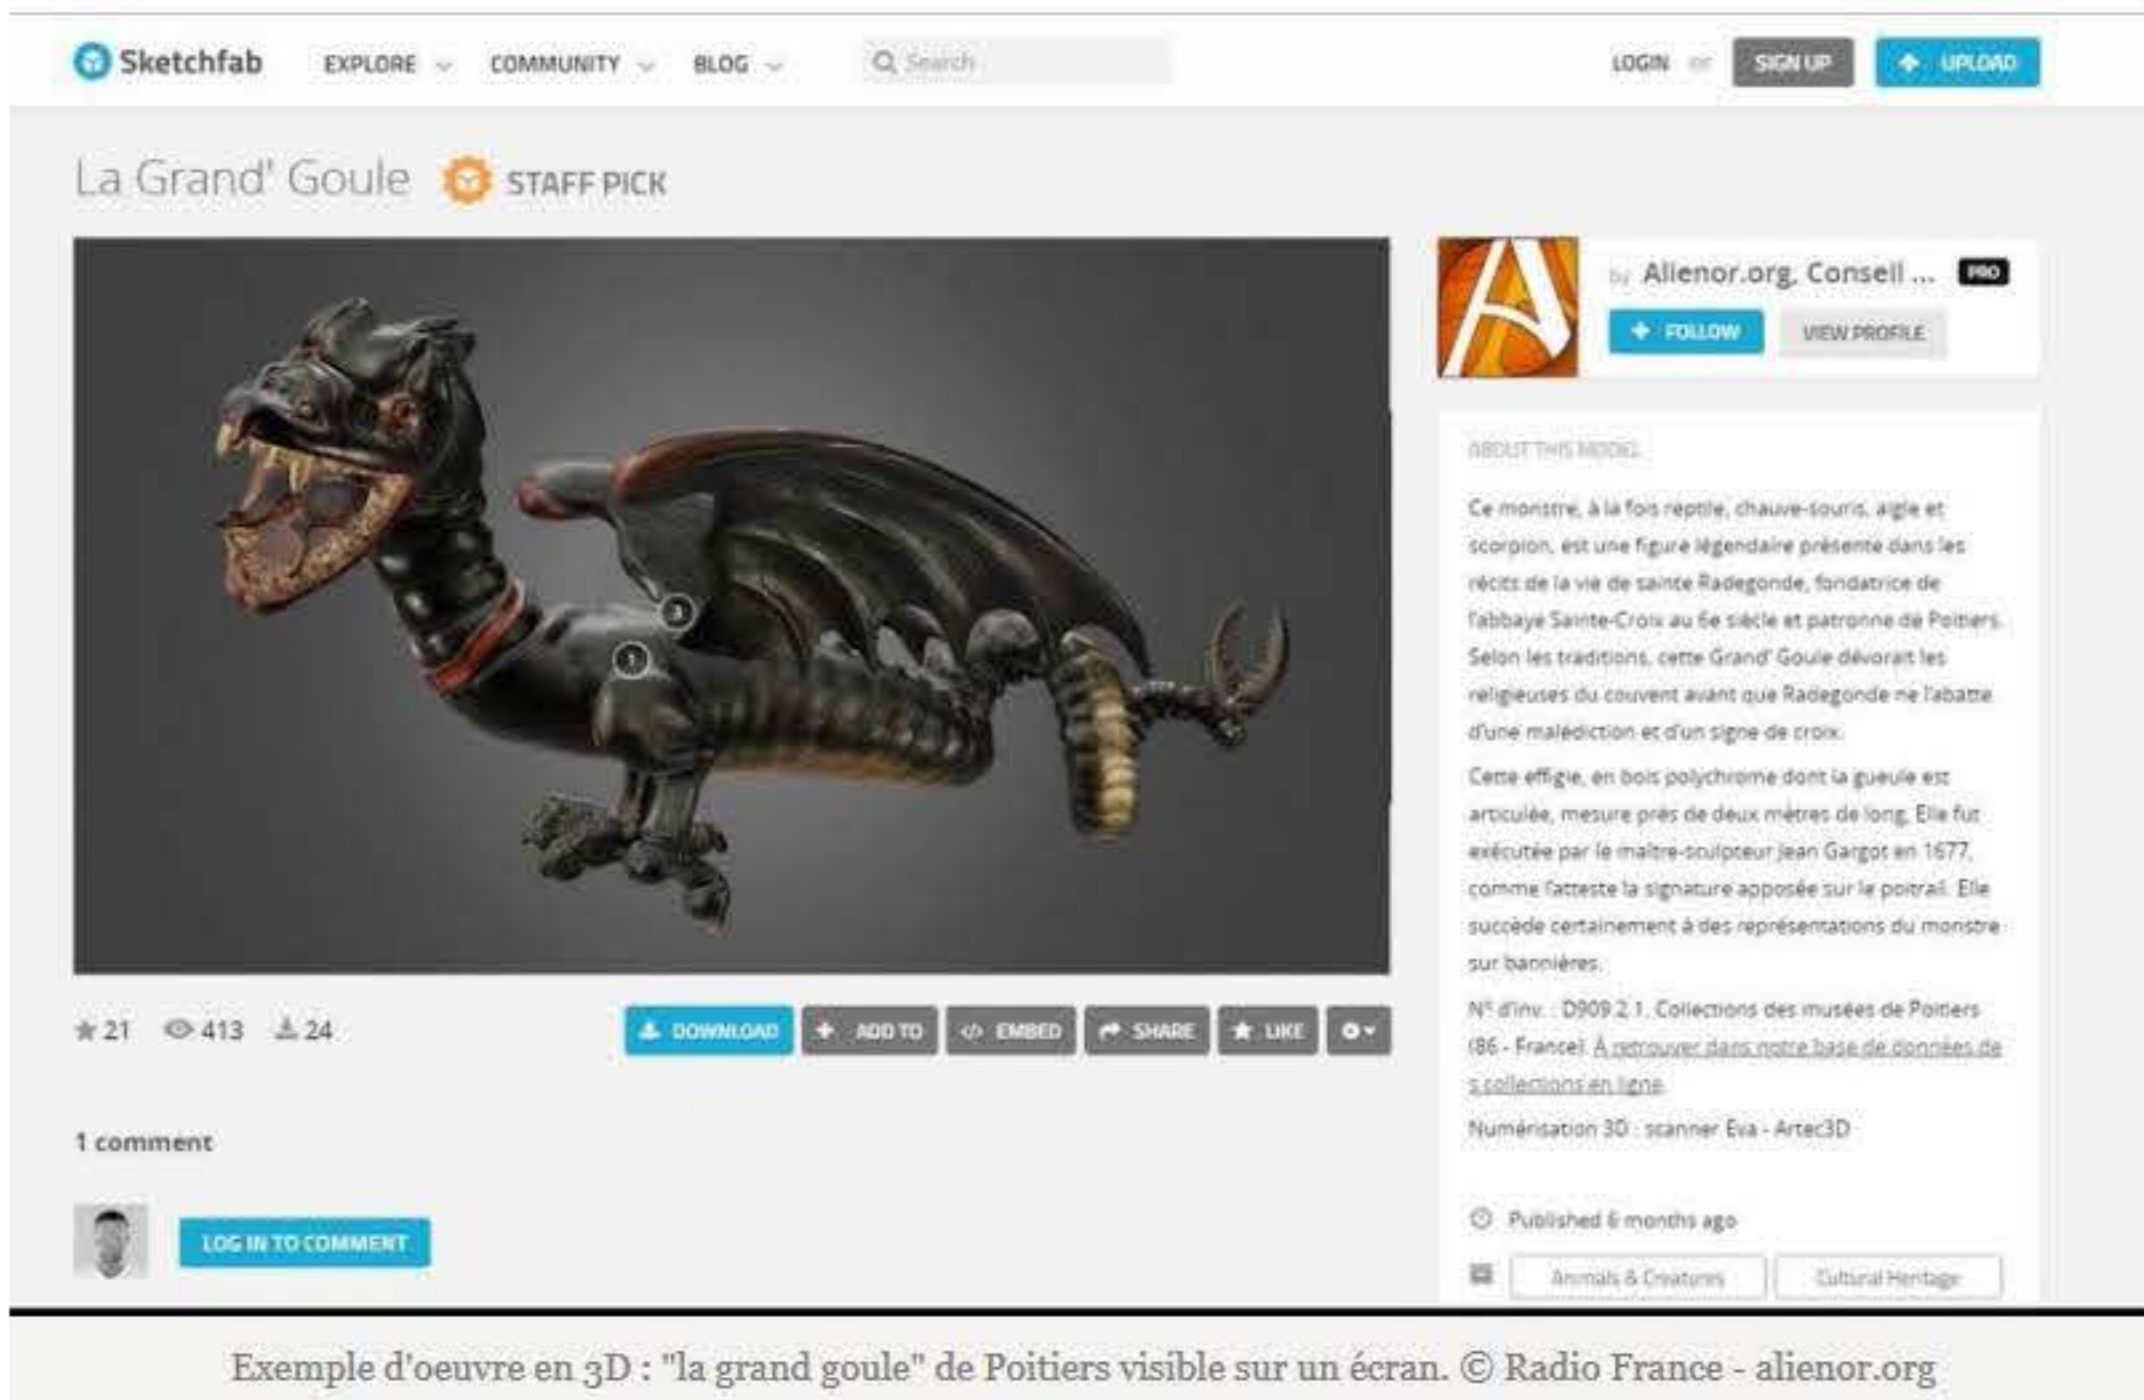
Sketchfab EXPLORE COMMUNITY BLOG Search LOGIN or SIGN UP UPLOAD

La Grand' Goule STAFF PICK

by Alienor.org, Conseil ... PRO
FOLLOW VIEW PROFILE

ABOUT THIS MODEL

Ce monstre, à la fois reptile, chauve-souris, aigle et scorpion, est une figure légendaire présente dans les récits de la vie de sainte Radegonde, fondatrice de l'abbaye Sainte-Croix au 6e siècle et patronne de Poitiers. Selon les traditions, cette Grand' Goule dévorait les religieuses du couvent avant que Radegonde ne l'abatte d'une malédiction et d'un signe de croix.

Cette effigie, en bois polychrome dont la gueule est articulée, mesure près de deux mètres de long. Elle fut exécutée par le maître-sculpteur Jean Gargot en 1677, comme l'atteste la signature apposée sur le poitrail. Elle succède certainement à des représentations du monstre sur bannières.

N° d'inv. : D909.2.1. Collections des musées de Poitiers (86 - France). À retrouver dans notre base de données des collections en ligne.

Numérisation 3D : scanner Eva - Artec3D

Published 6 months ago

Animals & Creatures Cultural Heritage

21 413 24 DOWNLOAD ADD TO EMBED SHARE LIKE

1 comment

LOG IN TO COMMENT

Exemple d'oeuvre en 3D : "la grand goule" de Poitiers visible sur un écran. © Radio France - alienor.org